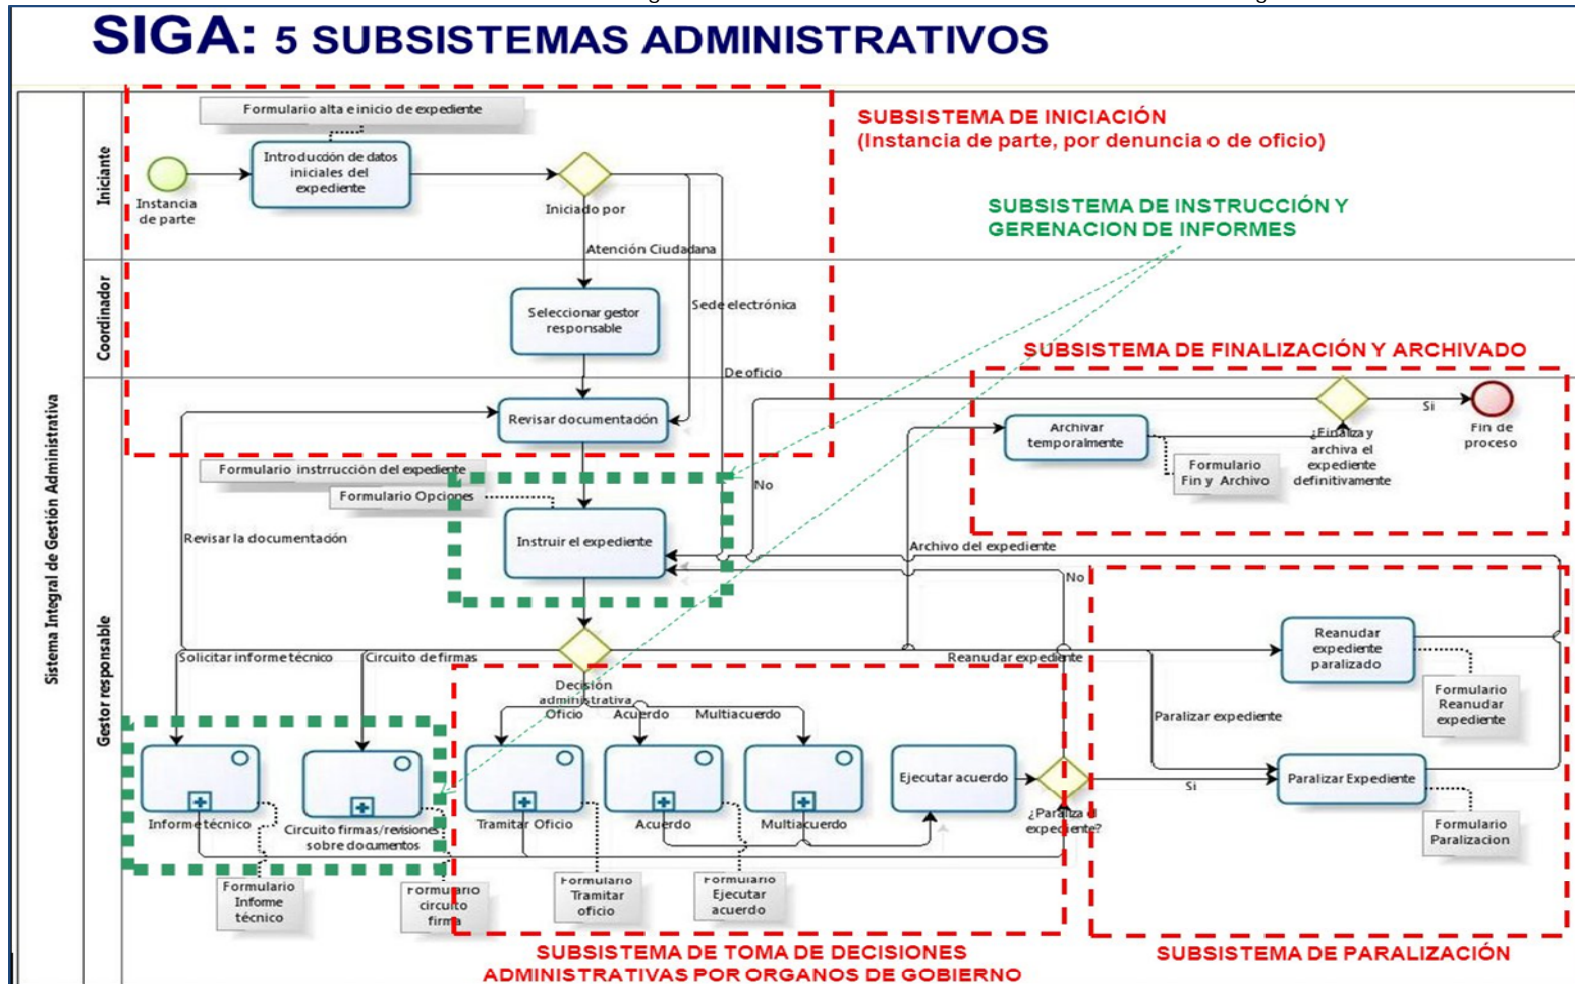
SIGA: 5 SUBSISTEMAS ADMINISTRATIVOS

SUBSISTEMA DE INICIACIÓN
(Instancia de parte, por denuncia o de oficio)

SUBSISTEMA DE INSTRUCCIÓN Y GERENACION DE INFORMES

SUBSISTEMA DE FINALIZACIÓN Y ARCHIVADO

Sistema Integral de Gestión Administrativa

Iniciante

Coordinador

Gestor responsable

Formulario alta e inicio de expediente

Instancia de parte

Introducción de datos iniciales del expediente

Iniciado por

Atención Ciudadana

Seleccionar gestor responsable

Sede electrónica

De oficio

Revisar documentación

Formulario instrucción del expediente

Formulario Opciones

Instruir el expediente

No

Revisar la documentación

Archivar temporalmente

Formulario Fin y Archivo

¿Finaliza y archiva el expediente definitivamente

Si

Fin de proceso

Archivo del expediente

No

Solicitar informe técnico

Circuito de firmas

Decisión administrativa

Reanudar expediente

Oficio

Acuerdo

Multiacuerdo

Reanudar expediente paralizado

Formulario Reanudar expediente

Paralizar expediente

Informe técnico

Circuito firmas/revisiones sobre documentos

Tramitar Oficio

Acuerdo

Multiacuerdo

Ejecutar acuerdo

¿Paraliza el expediente?

Si

Paralizar Expediente

Formulario Paralizacion

Formulario Informe técnico

Formulario circuito firma

Formulario Tramitar oficio

Formulario Ejecutar acuerdo

SUBSISTEMA DE TOMA DE DECISIONES ADMINISTRATIVAS POR ORGANOS DE GOBIERNO

SUBSISTEMA DE PARALIZACIÓN